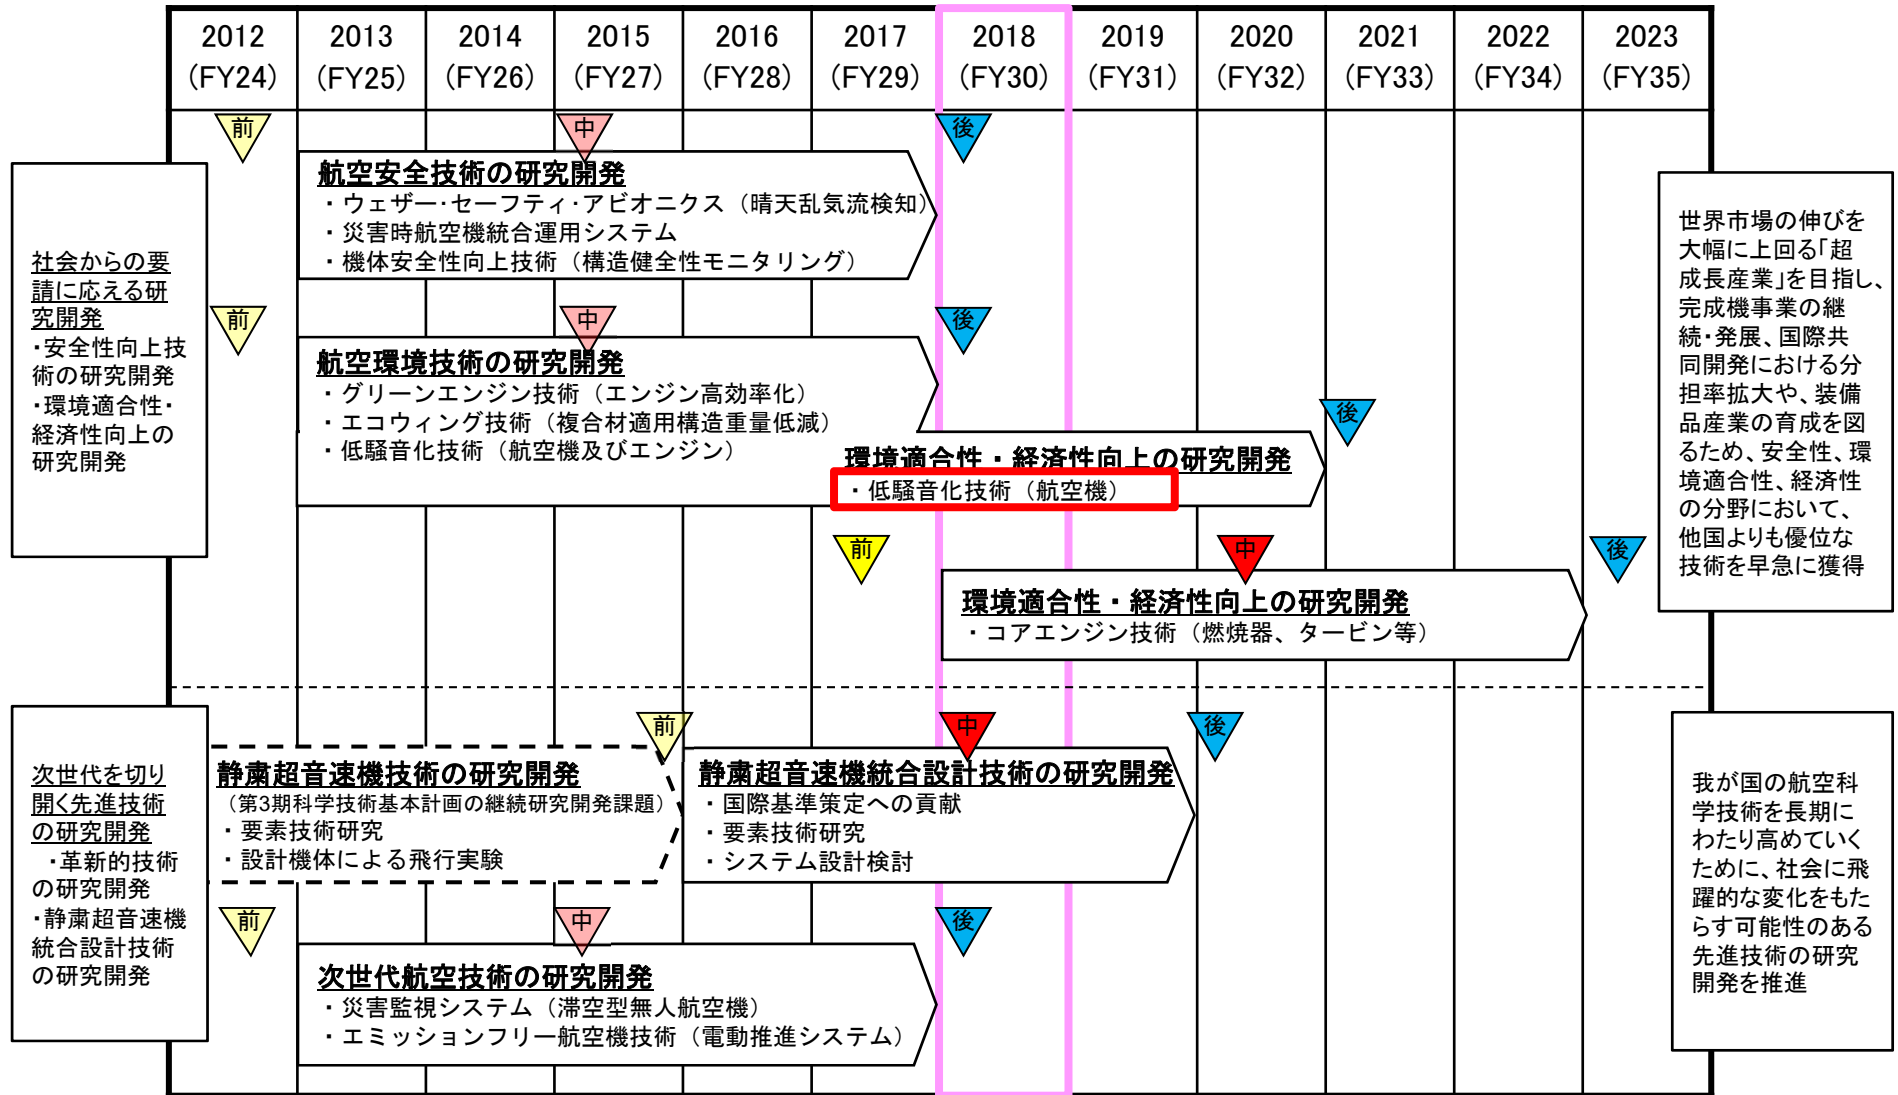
| 2012 (FY24) | 2013 (FY25) | 2014 (FY26) | 2015 (FY27) | 2016 (FY28) | 2017 (FY29) | 2018 (FY30) | 2019 (FY31) | 2020 (FY32) | 2021 (FY33) | 2022 (FY34) | 2023 (FY35) |
|---|---|---|---|---|---|---|---|---|---|---|---|

社会からの要請に応える研究開発
・安全性向上技術の研究開発
・環境適合性・経済性向上の研究開発

前 中 後

航空安全技術の研究開発
・ウェザー･セーフティ･アビオニクス（晴天乱気流検知）
・災害時航空機統合運用システム
・機体安全性向上技術（構造健全性モニタリング）

前 中 後

航空環境技術の研究開発
・グリーンエンジン技術（エンジン高効率化）
・エコウィング技術（複合材適用構造重量低減）
・低騒音化技術（航空機及びエンジン）

後

環境適合性・経済性向上の研究開発
・低騒音化技術（航空機）

前 中 後

環境適合性・経済性向上の研究開発
・コアエンジン技術（燃焼器、タービン等）

世界市場の伸びを大幅に上回る「超成長産業」を目指し、完成機事業の継続・発展、国際共同開発における分担率拡大や、装備品産業の育成を図るため、安全性、環境適合性、経済性の分野において、他国よりも優位な技術を早急に獲得

次世代を切り開く先進技術の研究開発
・革新的技術の研究開発
・静粛超音速機統合設計技術の研究開発

前

静粛超音速機技術の研究開発
（第3期科学技術基本計画の継続研究開発課題）
・要素技術研究
・設計機体による飛行実験

中 後

静粛超音速機統合設計技術の研究開発
・国際基準策定への貢献
・要素技術研究
・システム設計検討

前 中 後

次世代航空技術の研究開発
・災害監視システム（滞空型無人航空機）
・エミッションフリー航空機技術（電動推進システム）

我が国の航空科学技術を長期にわたり高めていくために、社会に飛躍的な変化をもたらす可能性のある先進技術の研究開発を推進